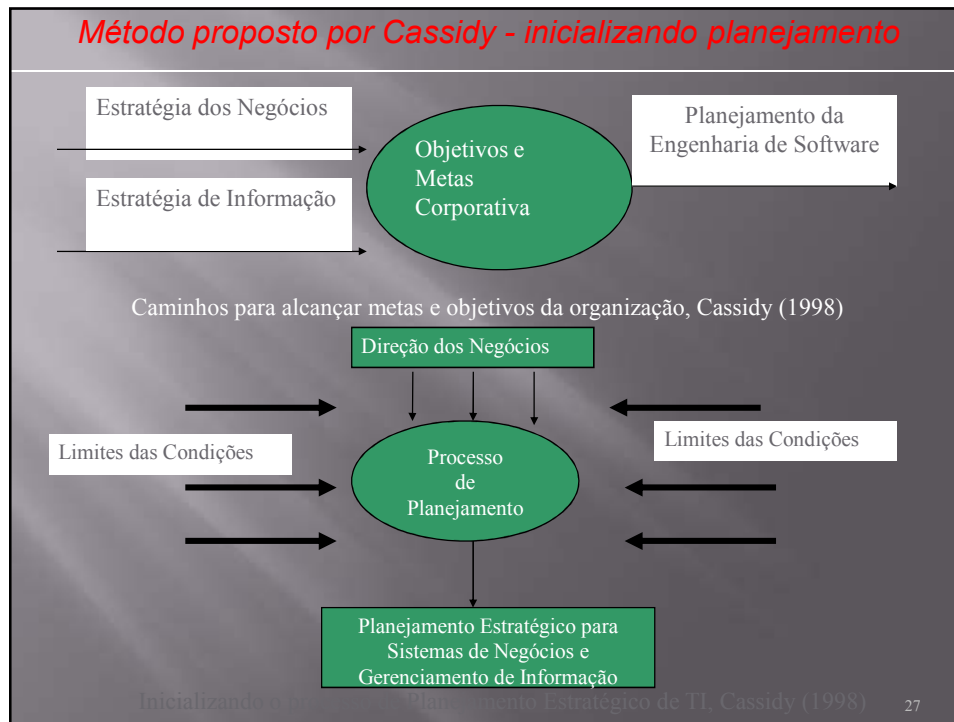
Método proposto por Cassidy - inicializando planejamento

Estratégia dos Negócios

Estratégia de Informação

Objetivos e Metas Corporativa

Planejamento da Engenharia de Software

Caminhos para alcançar metas e objetivos da organização, Cassidy (1998)

Direção dos Negócios

Limites das Condições

Processo de Planejamento

Limites das Condições

Planejamento Estratégico para Sistemas de Negócios e Gerenciamento de Informação

Inicializando o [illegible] de Planejamento Estratégico de TI, Cassidy (1998)

27